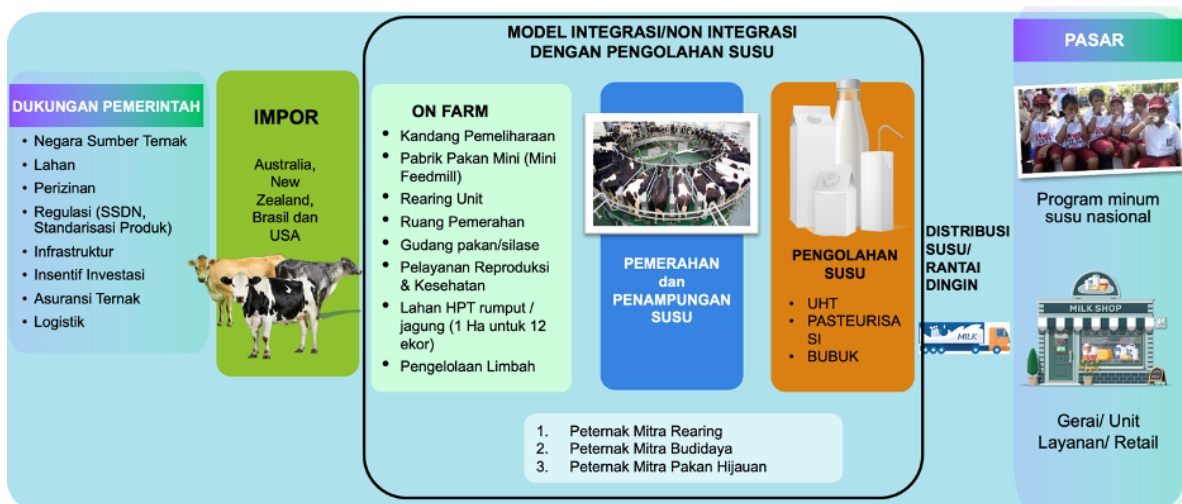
DUKUNGAN PEMERINTAH

- Negara Sumber Ternak
- Lahan
- Perizinan
- Regulasi (SSDN, Standarisasi Produk)
- Infrastruktur
- Insentif Investasi
- Asuransi Ternak
- Logistik

IMPOR

Australia, New Zealand, Brasil dan USA

MODEL INTEGRASI/NON INTEGRASI DENGAN PENGOLAHAN SUSU

ON FARM

- Kandang Pemeliharaan
- Pabrik Pakan Mini (Mini Feedmill)
- Rearing Unit
- Ruang Pemerahan
- Gudang pakan/silase
- Pelayanan Reproduksi & Kesehatan
- Lahan HPT rumput / jagung (1 Ha untuk 12 ekor)
- Pengelolaan Limbah

PEMERAHAN dan PENAMPUNGAN SUSU

PENGOLAHAN SUSU

- UHT
- PASTEURISASI
- BUBUK

1. Peternak Mitra Rearing
2. Peternak Mitra Budidaya
3. Peternak Mitra Pakan Hijauan

DISTRIBUSI SUSU/ RANTAI DINGIN

MILK

PASAR

Program minum susu nasional

MILK SHOP

Gerai/ Unit Layanan/ Retail